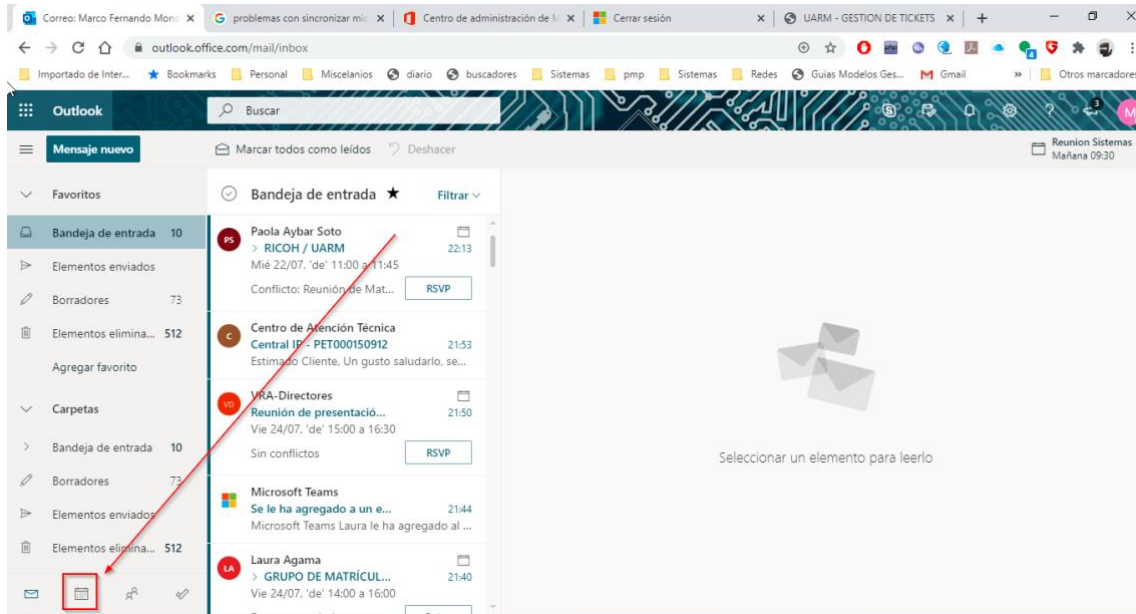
Correo: Marco Fernando Mon × | problemas con sincronizar mi × | Centro de administración de M × | Cerrar sesión × | UARM - GESTION DE TICKETS × | +

outlook.office.com/mail/inbox

Importado de Inter... | Bookmarks | Personal | Miscelanios | diario | buscadores | Sistemas | pmp | Sistemas | Redes | Guias Modelos Ges... | Gmail | » | Otros marcadores

Outlook | Buscar

Mensaje nuevo | Marcar todos como leídos | Deshacer | Reunion Sistemas Mañana 09:30

Favoritos
Bandeja de entrada 10
Elementos enviados
Borradores 73
Elementos elimina... 512
Agregar favorito
Carpetas
Bandeja de entrada 10
Borradores 73
Elementos enviados
Elementos elimina... 512

Bandeja de entrada ★ Filtrar

PS Paola Aybar Soto
> RICOH / UARM 22:13
Mié 22/07, 'de' 11:00 a 11:45
Conflicto: Reunión de Mat... RSVP

C Centro de Atención Técnica
Central IP - PET000150912 21:53
Estimado Cliente, Un gusto saludarlo, se...

VD VRA-Directores
Reunión de presentació... 21:50
Vie 24/07, 'de' 15:00 a 16:30
Sin conflictos RSVP

Microsoft Teams
Se le ha agregado a un e... 21:44
Microsoft Teams Laura le ha agregado al ...

LA Laura Agama
> GRUPO DE MATRÍCUL... 21:40
Vie 24/07, 'de' 14:00 a 16:00

Seleccionar un elemento para leerlo